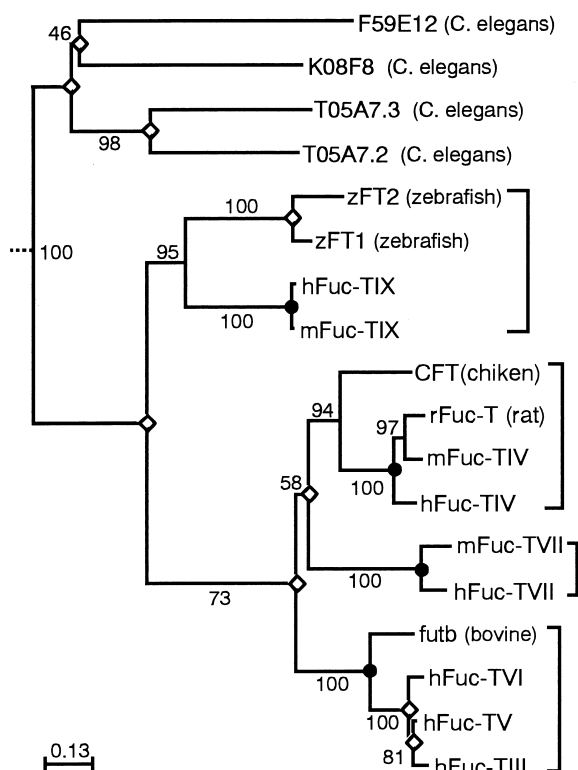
46
F59E12 (C. elegans)
K08F8 (C. elegans)
98
T05A7.3 (C. elegans)
T05A7.2 (C. elegans)
100
100
zFT2 (zebrafish)
zFT1 (zebrafish)
95
hFuc-TIX
100
mFuc-TIX
CFT(chiken)
94
97
rFuc-T (rat)
mFuc-TIV
100
hFuc-TIV
58
mFuc-TVII
100
hFuc-TVII
73
futb (bovine)
hFuc-TVI
100
hFuc-TV
81
hFuc-TIII
0.13